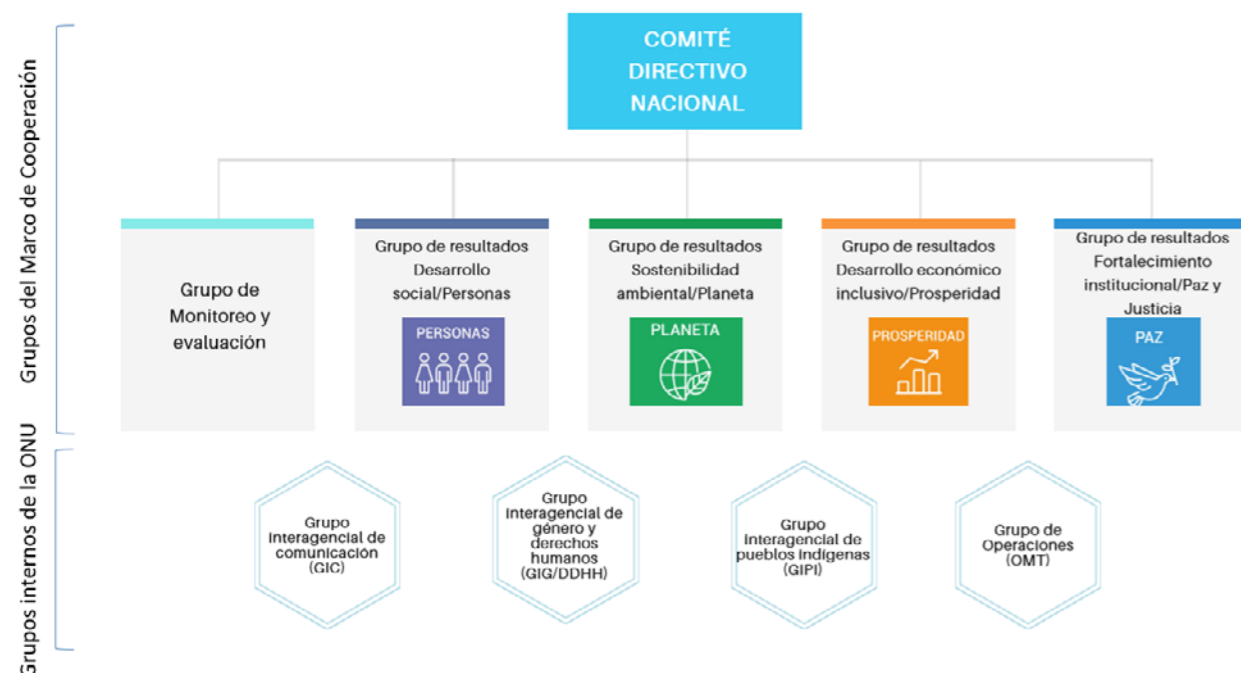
Grupos del Marco de Cooperación

COMITÉ DIRECTIVO NACIONAL

Grupo de Monitoreo y evaluación

Grupo de resultados Desarrollo social/Personas

PERSONAS

Grupo de resultados Sostenibilidad ambiental/Planeta

PLANETA

Grupo de resultados Desarrollo económico inclusivo/Prosperidad

PROSPERIDAD

Grupo de resultados Fortalecimiento institucional/Paz y Justicia

PAZ

Grupos internos de la ONU

Grupo Interagencial de comunicación (GIC)

Grupo Interagencial de género y derechos humanos (GIG/DDHH)

Grupo Interagencial de pueblos indígenas (GIPI)

Grupo de Operaciones (OMT)